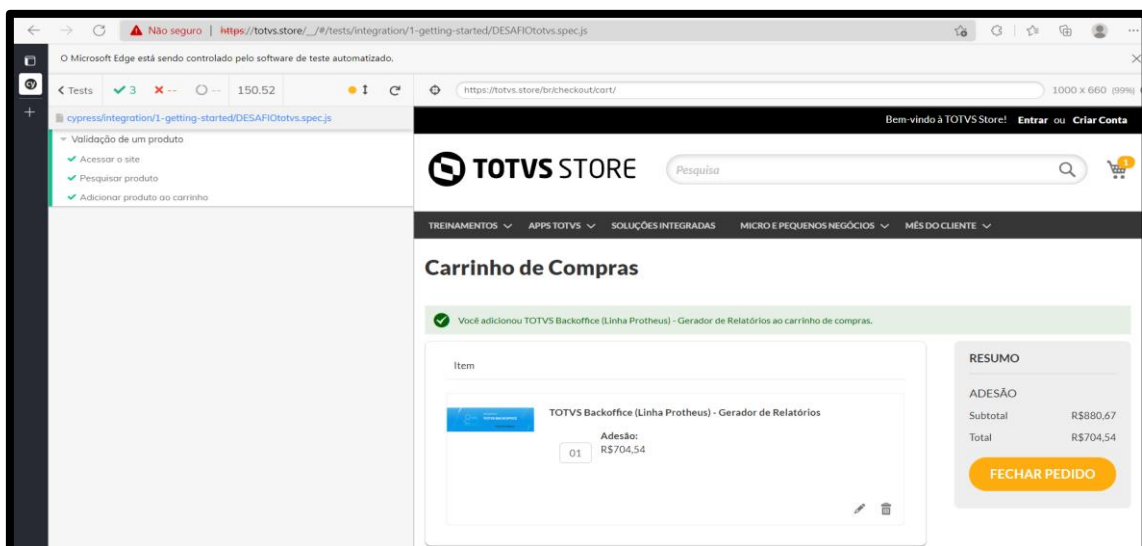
Não seguro | https://totvs.store/__/#/tests/integration/1-getting-started/DESAFIOtotvs.spec.js

O Microsoft Edge está sendo controlado pelo software de teste automatizado.

< Tests ✓ 3 ✗ -- ○ -- 150.52

https://totvs.store/br/checkout/cart/

1000 x 660 (99%)

cypress/integration/1-getting-started/DESAFIOtotvs.spec.js

Validação de um produto

✓ Acessar o site

✓ Pesquisar produto

✓ Adicionar produto ao carrinho

Bem-vindo à TOTVS Store! Entrar ou Criar Conta

TOTVS STORE

Pesquisa

1

TREINAMENTOS APPS TOTVS SOLUÇÕES INTEGRADAS MICRO E PEQUENOS NEGÓCIOS MÊS DO CLIENTE

Carrinho de Compras

Você adicionou TOTVS Backoffice (Linha Protheus) - Gerador de Relatórios ao carrinho de compras.

Item

TOTVS Backoffice (Linha Protheus) - Gerador de Relatórios

Adesão:

01 R$704,54

RESUMO

ADESÃO

Subtotal R$880,67

Total R$704,54

FECHAR PEDIDO